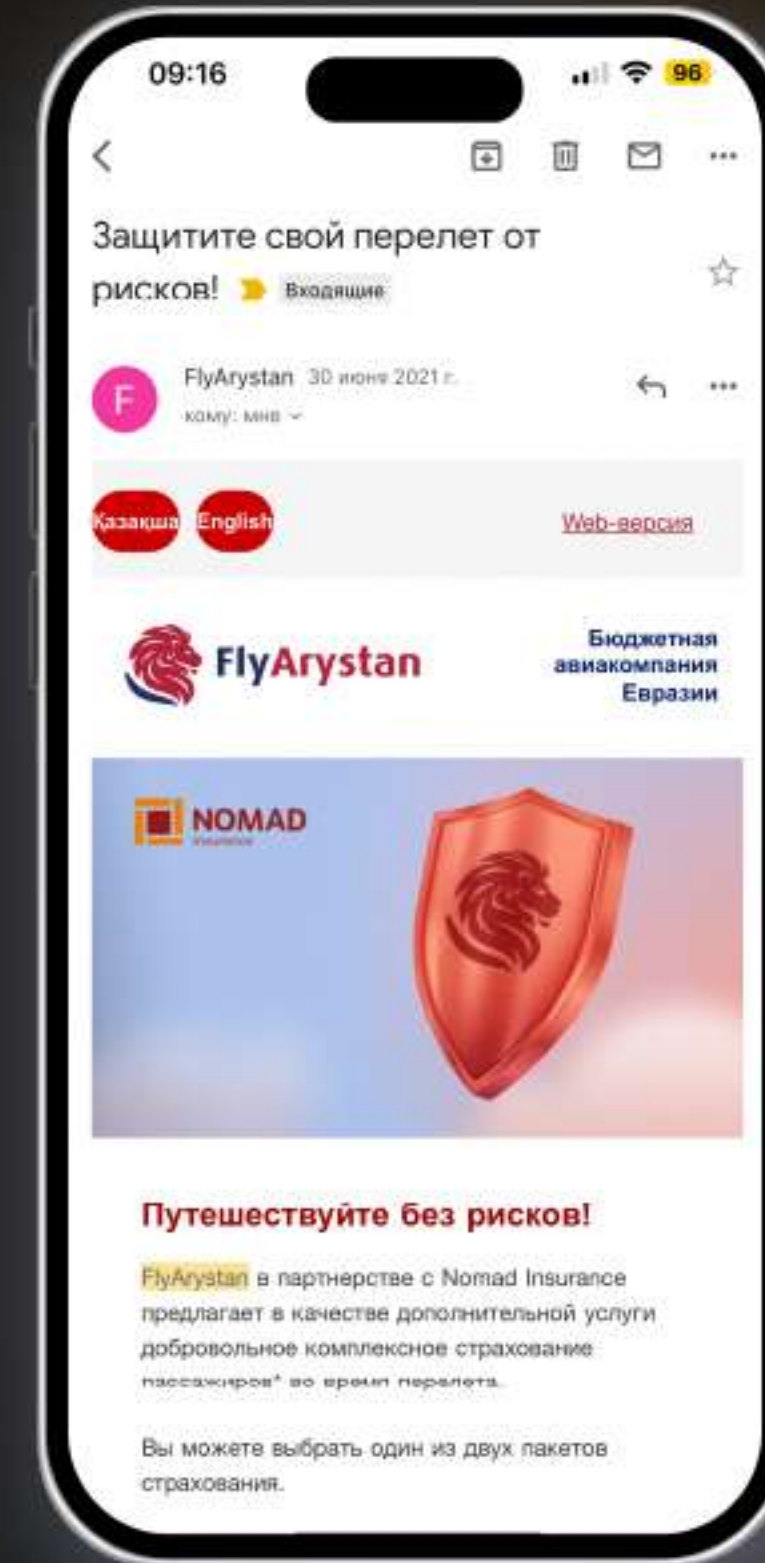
09:16

96

Защитите свой перелет от рисков! Входящие

F

FlyArystan 30 июня 2021 г.
кому: мне

Қазақша English Web-версия

FlyArystan

Бюджетная авиакомпания Евразии

NOMAD
insurance

Путешествуйте без рисков!

FlyArystan в партнерстве с Nomad Insurance предлагает в качестве дополнительной услуги добровольное комплексное страхование пассажиров* во время перелета.

Вы можете выбрать один из двух пакетов страхования.